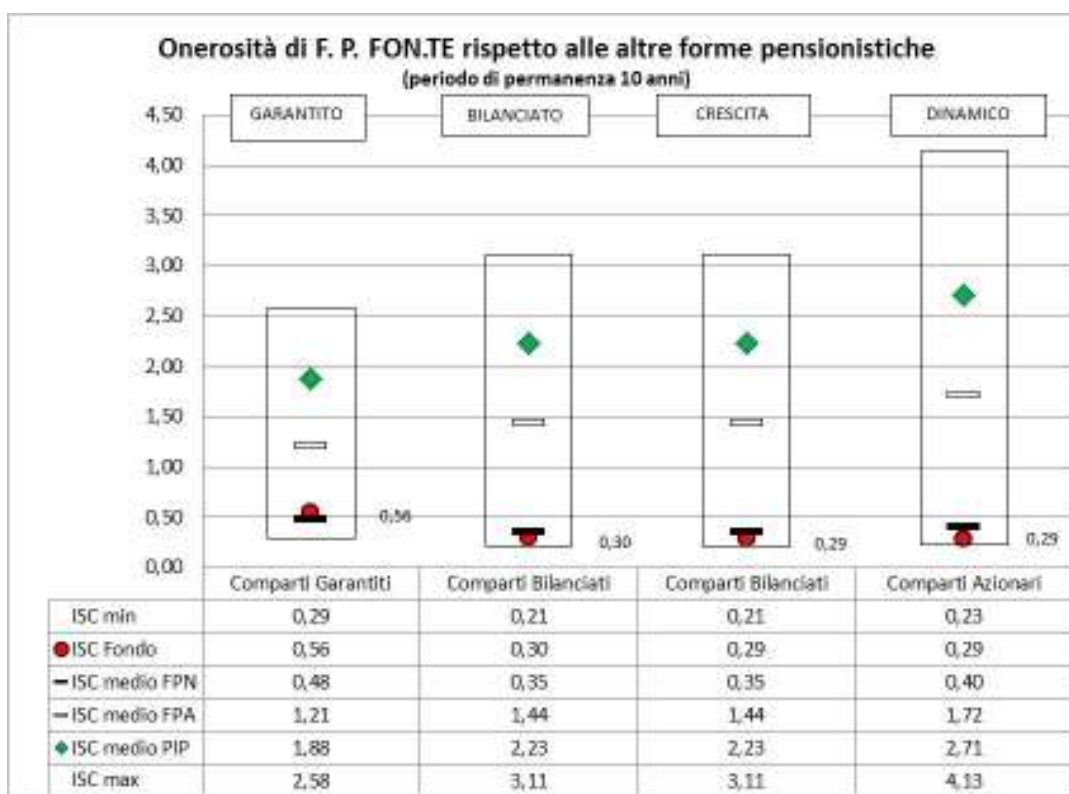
Onerosità di F. P. FON.TE rispetto alle altre forme pensionistiche
(periodo di permanenza 10 anni)

GARANTITO
BILANCIATO
CRESCITA
DINAMICO

4,50
4,00
3,50
3,00
2,50
2,00
1,50
1,00
0,50
0,00

0,56
0,30
0,29
0,29

| | Comparti Garantiti | Comparti Bilanciati | Comparti Bilanciati | Comparti Azionari |
|---|---|---|---|---|
| ISC min | 0,29 | 0,21 | 0,21 | 0,23 |
| ISC Fondo | 0,56 | 0,30 | 0,29 | 0,29 |
| ISC medio FPN | 0,48 | 0,35 | 0,35 | 0,40 |
| ISC medio FPA | 1,21 | 1,44 | 1,44 | 1,72 |
| ISC medio PIP | 1,88 | 2,23 | 2,23 | 2,71 |
| ISC max | 2,58 | 3,11 | 3,11 | 4,13 |